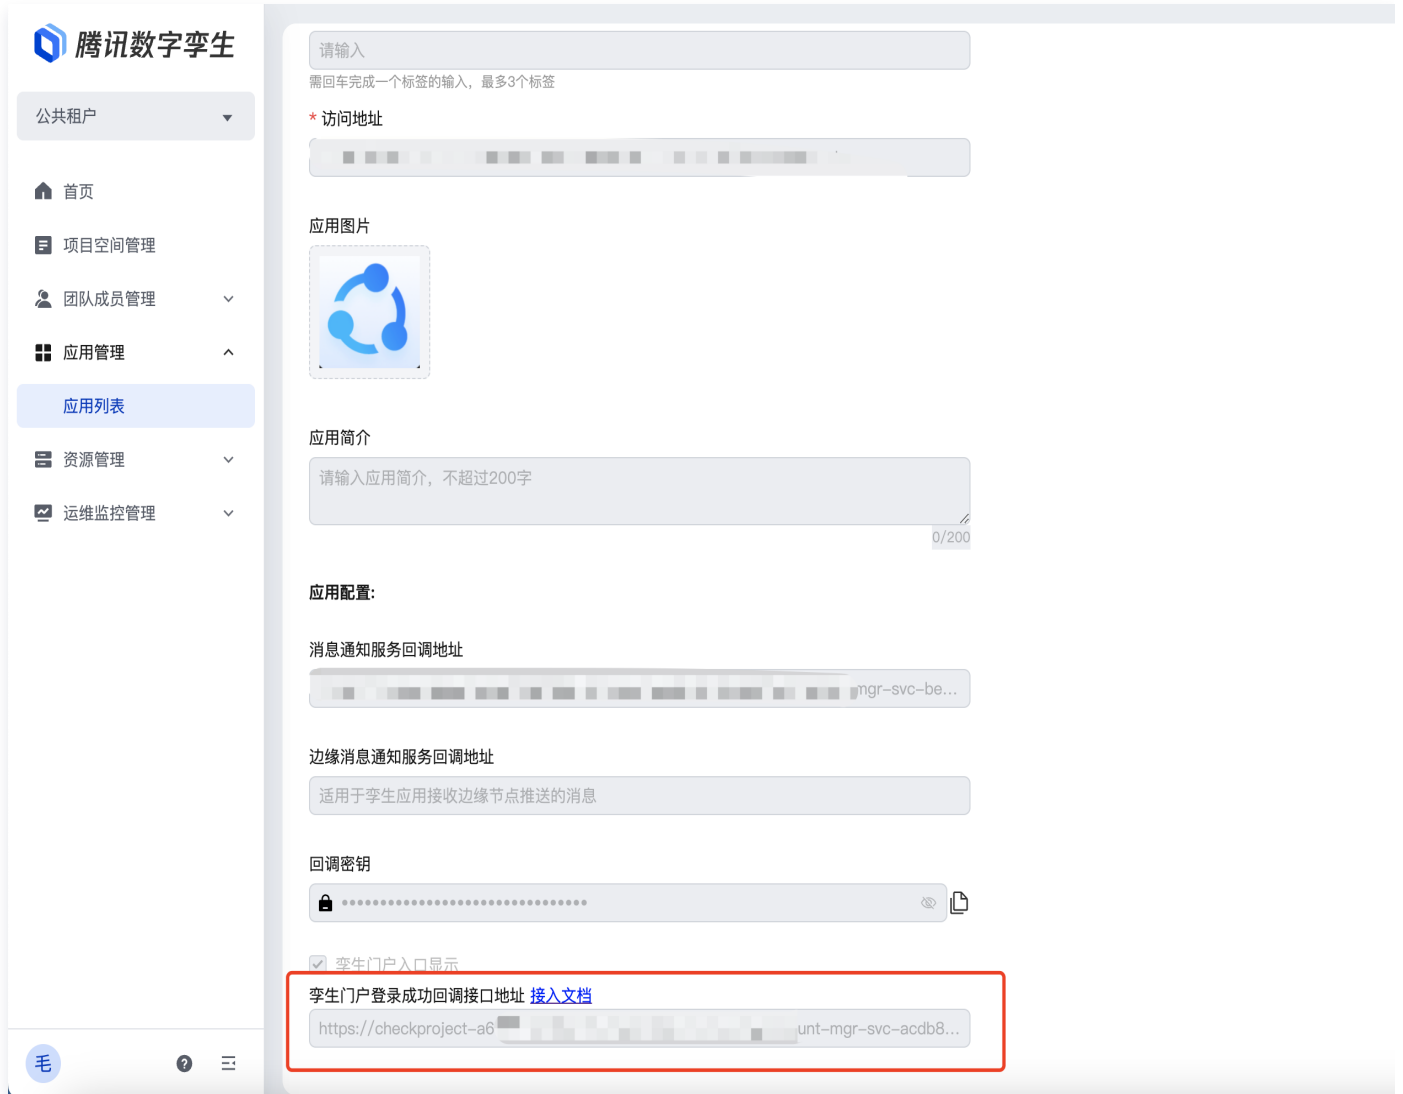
腾讯数字孪生

公共租户

首页

项目空间管理

团队成员管理

应用管理

应用列表

资源管理

运维监控管理

毛

请输入

需回车完成一个标签的输入，最多3个标签

* 访问地址

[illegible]

应用图片

应用简介

请输入应用简介，不超过200字

0/200

应用配置:

消息通知服务回调地址

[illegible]mgr-svc-be...

边缘消息通知服务回调地址

适用于孪生应用接收边缘节点推送的消息

回调密钥

••••••••••••••••••••••••••••••••

孪生门户入口显示

孪生门户登录成功回调接口地址 接入文档

https://checkproject-a6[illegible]unt-mgr-svc-acdb8...